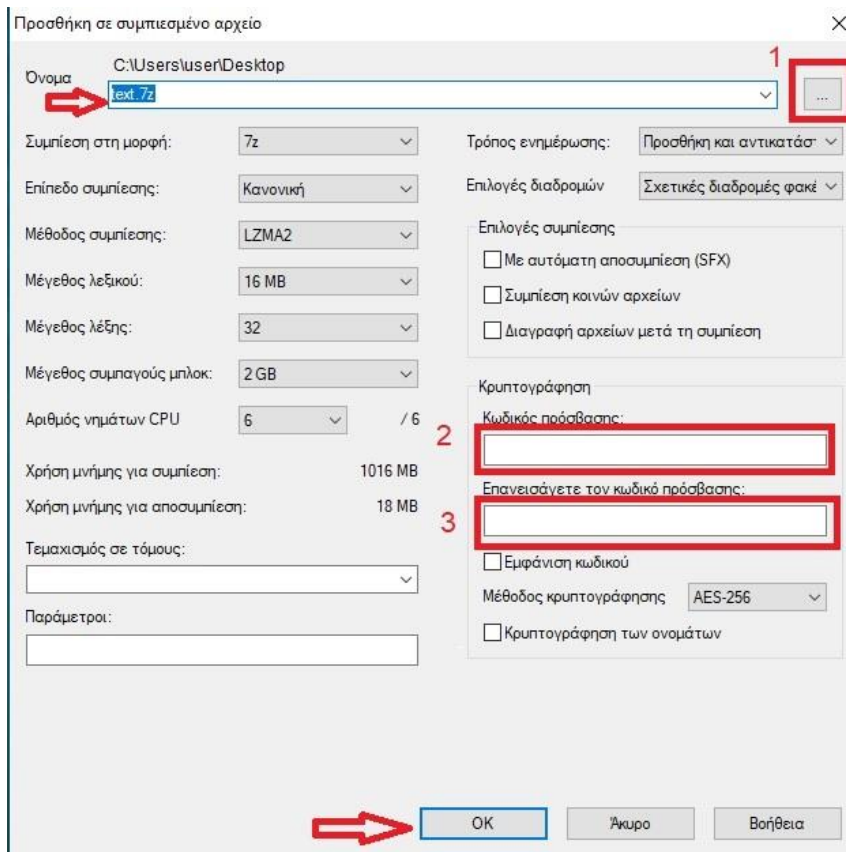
Προσθήκη σε συμπιεσμένο αρχείο

×

Όνομα

C:\Users\user\Desktop

text.7z

1

...

Συμπίεση στη μορφή: 7z

Επίπεδο συμπίεσης: Κανονική

Μέθοδος συμπίεσης: LZMA2

Μέγεθος λεξικού: 16 MB

Μέγεθος λέξης: 32

Μέγεθος συμπαγούς μπλοκ: 2 GB

Αριθμός νημάτων CPU 6 / 6

Χρήση μνήμης για συμπίεση: 1016 MB

Χρήση μνήμης για αποσυμπίεση: 18 MB

Τεμαχισμός σε τόμους:

Παράμετροι:

Τρόπος ενημέρωσης: Προσθήκη και αντικατάστ

Επιλογές διαδρομών Σχετικές διαδρομές φακέ

Επιλογές συμπίεσης

Με αυτόματη αποσυμπίεση (SFX)

Συμπίεση κοινών αρχείων

Διαγραφή αρχείων μετά τη συμπίεση

Κρυπτογράφηση

Κωδικός πρόσβασης:

2

Επανεισάγετε τον κωδικό πρόσβασης:

3

Εμφάνιση κωδικού

Μέθοδος κρυπτογράφησης AES-256

Κρυπτογράφηση των ονομάτων

OK

Άκυρο

Βοήθεια